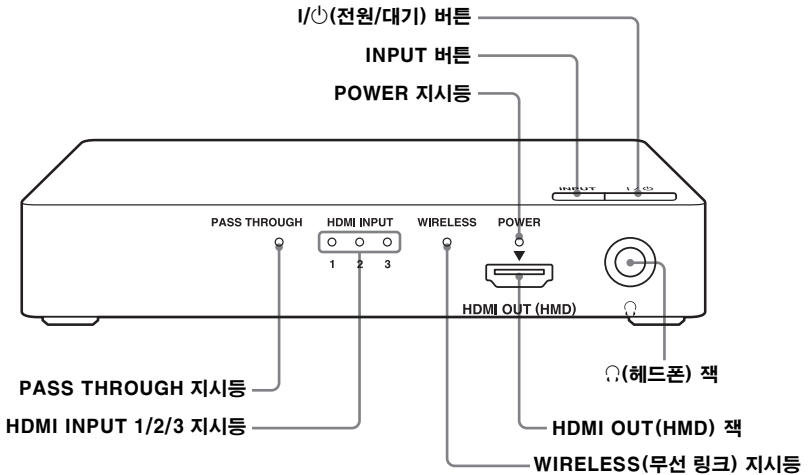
I/⏻(전원/대기) 버튼

INPUT 버튼

POWER 지시등

INPUT

I/⏻

PASS THROUGH

HDMI INPUT

1 2 3

WIRELESS

POWER

HDMI OUT (HMD)

🎧

🎧(헤드폰) 잭

PASS THROUGH 지시등

HDMI INPUT 1/2/3 지시등

HDMI OUT(HMD) 잭

WIRELESS(무선 링크) 지시등